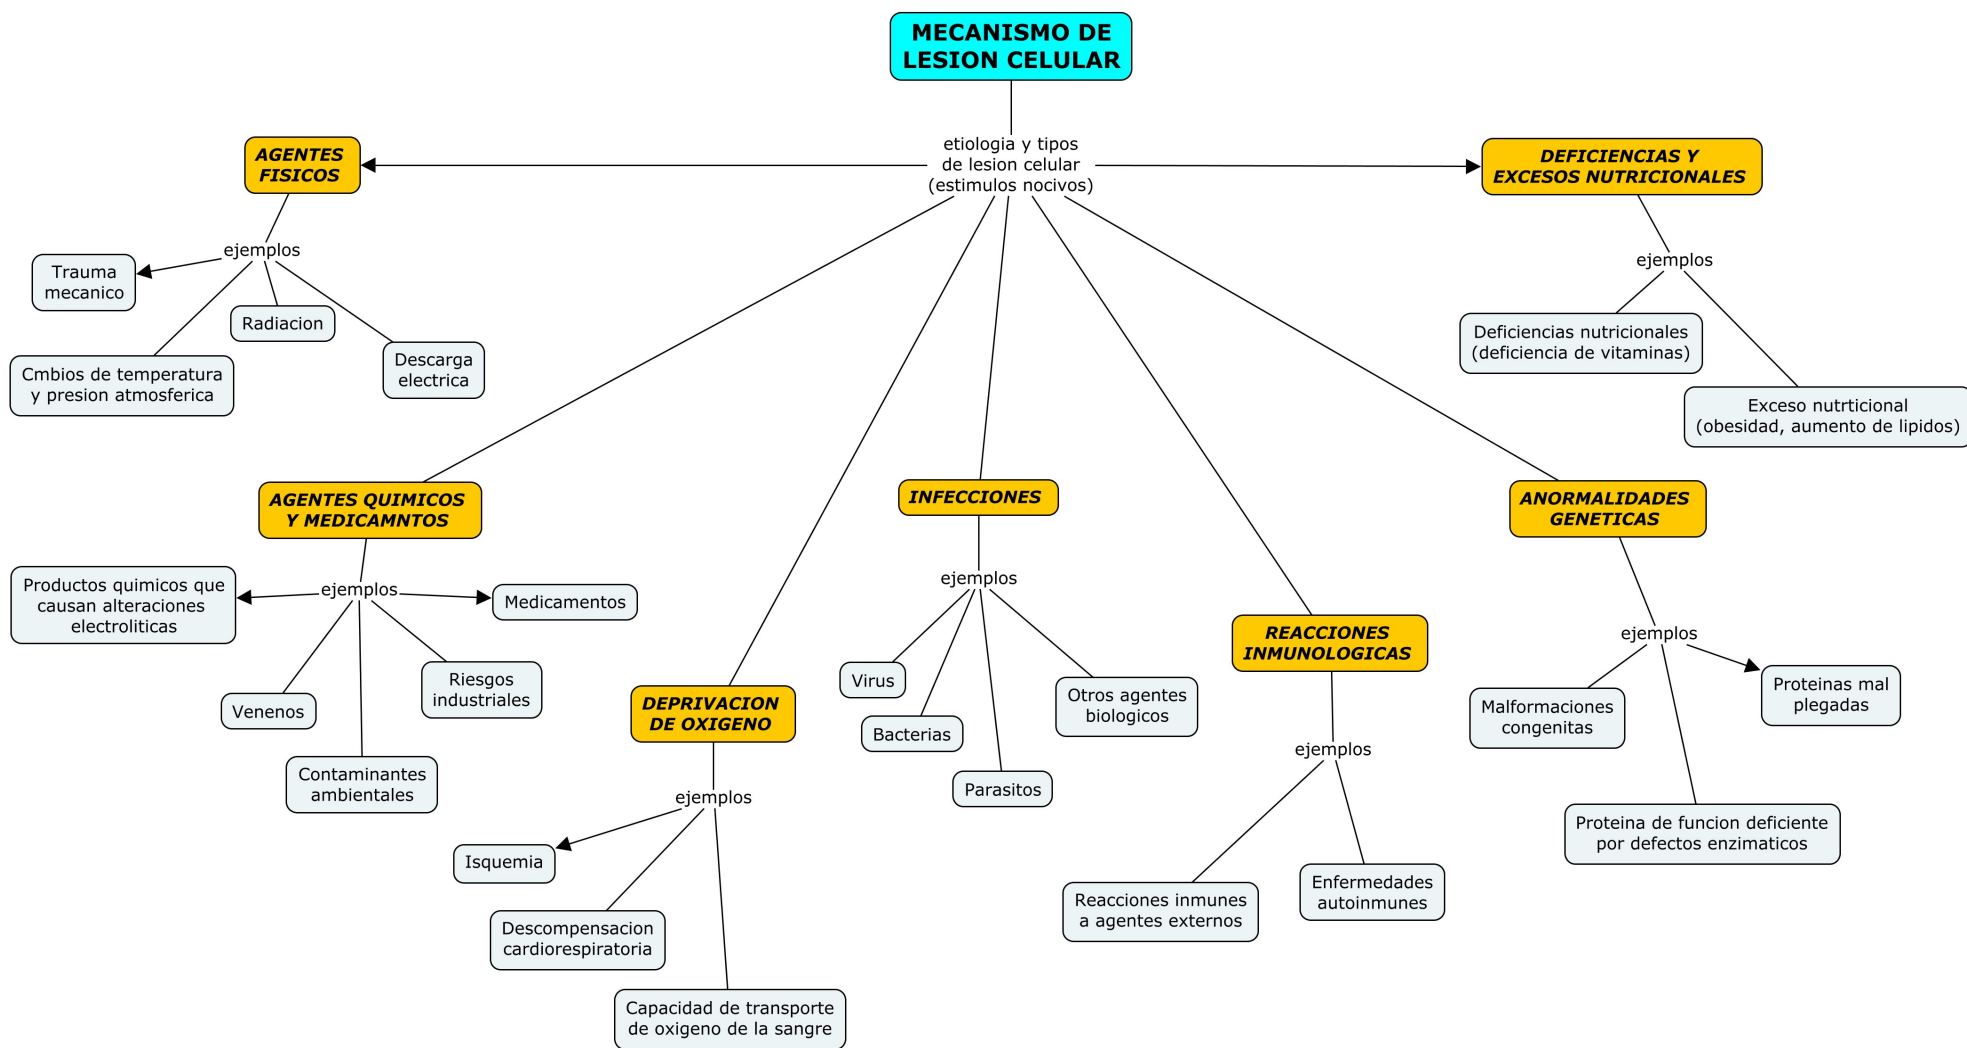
MECANISMO DE LESION CELULAR

etiologia y tipos de lesion celular (estimulos nocivos)

AGENTES FISICOS

ejemplos

Trauma mecanico

Radiacion

Cmbios de temperatura y presion atmosferica

Descarga electrica

DEFICIENCIAS Y EXCESOS NUTRICIONALES

ejemplos

Deficiencias nutricionales (deficiencia de vitaminas)

Exceso nutrticional (obesidad, aumento de lipidos)

AGENTES QUIMICOS Y MEDICAMNTOS

ejemplos

Productos quimicos que causan alteraciones electroliticas

Medicamentos

Venenos

Riesgos industriales

Contaminantes ambientales

DEPRIVACION DE OXIGENO

ejemplos

Isquemia

Descompensacion cardiorespiratoria

Capacidad de transporte de oxigeno de la sangre

INFECCIONES

ejemplos

Virus

Bacterias

Parasitos

Otros agentes biologicos

REACCIONES INMUNOLOGICAS

ejemplos

Reacciones inmunes a agentes externos

Enfermedades autoinmunes

ANORMALIDADES GENETICAS

ejemplos

Malformaciones congenitas

Proteinas mal plegadas

Proteina de funcion deficiente por defectos enzimaticos